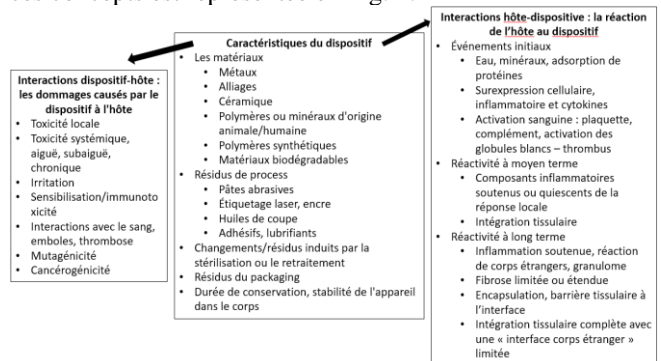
Caractéristiques du dispositif
- Les matériaux
  - Métaux
  - Alliages
  - Céramique
  - Polymères ou minéraux d'origine animale/humaine
  - Polymères synthétiques
  - Matériaux biodégradables
- Résidus de process
  - Pâtes abrasives
  - Étiquetage laser, encre
  - Huiles de coupe
  - Adhésifs, lubrifiants
- Changements/résidus induits par la stérilisation ou le retraitement
- Résidus du packaging
- Durée de conservation, stabilité de l'appareil dans le corps

Interactions dispositif-hôte : les dommages causés par le dispositif à l'hôte
- Toxicité locale
- Toxicité systémique, aiguë, subaiguë, chronique
- Irritation
- Sensibilisation/immunotoxicité
- Interactions avec le sang, emboles, thrombose
- Mutagénicité
- Cancérogénicité

Interactions hôte-dispositive : la réaction de l'hôte au dispositif
- Événements initiaux
  - Eau, minéraux, adsorption de protéines
  - Surexpression cellulaire, inflammatoire et cytokines
  - Activation sanguine : plaquette, complément, activation des globules blancs – thrombus
- Réactivité à moyen terme
  - Composants inflammatoires soutenus ou quiescents de la réponse locale
  - Intégration tissulaire
- Réactivité à long terme
  - Inflammation soutenue, réaction de corps étrangers, granulome
  - Fibrose limitée ou étendue
  - Encapsulation, barrière tissulaire à l'interface
  - Intégration tissulaire complète avec une « interface corps étranger » limitée